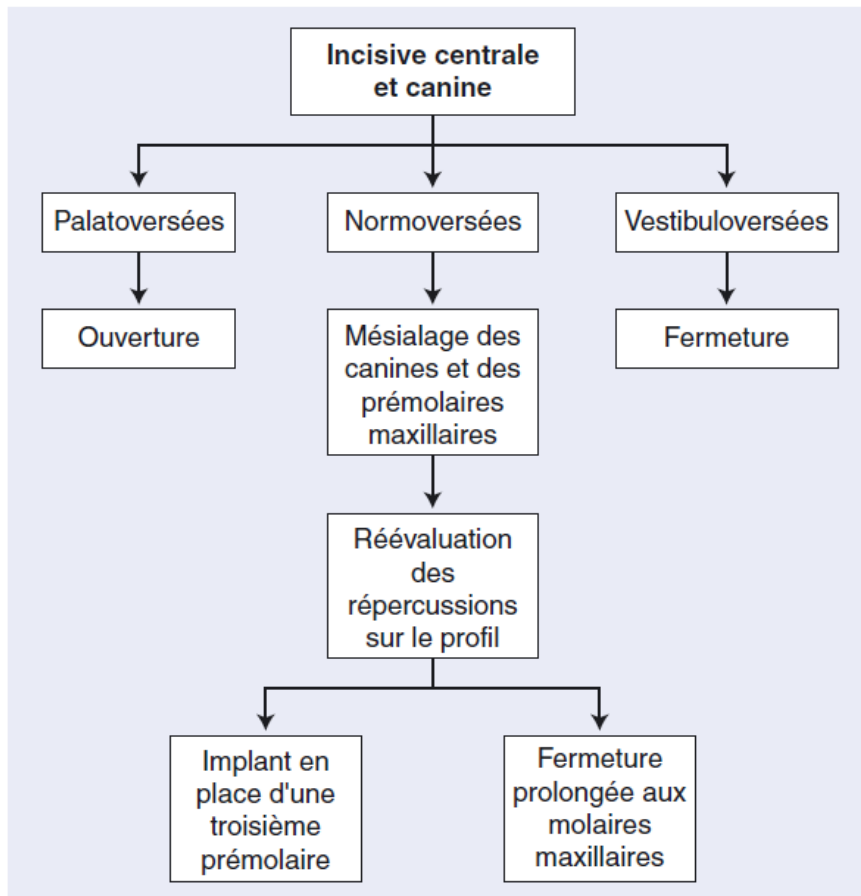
Incisive centrale et canine

Palatoversées

Normoversées

Vestibuloversées

Ouverture

Mésialage des canines et des prémolaires maxillaires

Fermeture

Réévaluation des répercussions sur le profil

Implant en place d'une troisième prémolaire

Fermeture prolongée aux molaires maxillaires